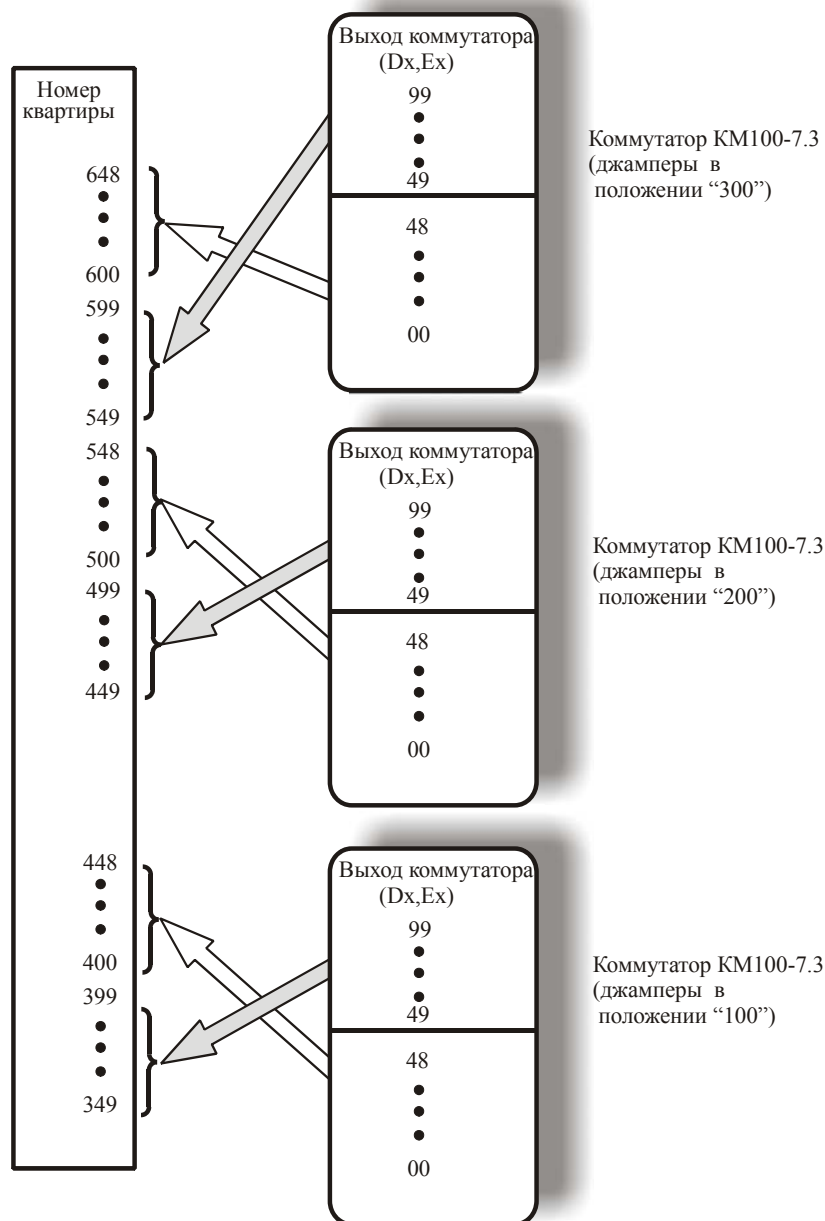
Номер квартиры

648
•
•
600
599
•
•
549
548
•
•
500
499
•
•
449

448
•
•
400
399
•
•
349

Выход коммутатора (Dx,Ex)
99
•
•
•
49
48
•
•
•
00

Коммутатор КМ100-7.3 (джамперы в положении “300”)

Выход коммутатора (Dx,Ex)
99
•
•
•
49
48
•
•
•
00

Коммутатор КМ100-7.3 (джамперы в положении “200”)

Выход коммутатора (Dx,Ex)
99
•
•
•
49
48
•
•
•
00

Коммутатор КМ100-7.3 (джамперы в положении “100”)